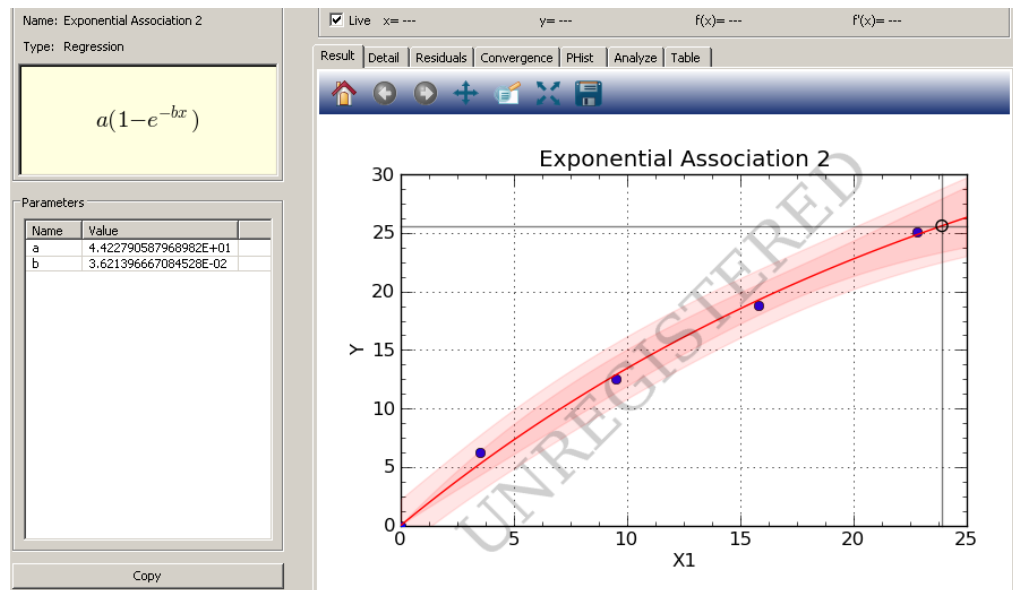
Name: Exponential Association 2

Type: Regression

$a(1-e^{-bx})$

Parameters

| Name | Value |
|---|---|
| a | 4.422790587968982E+01 |
| b | 3.621396667084528E-02 |

Copy

Live x= --- y= --- f(x)= --- f'(x)= ---

Result | Detail | Residuals | Convergence | PHist | Analyze | Table

Exponential Association 2

UNREGISTERED

Y

30
25
20
15
10
5
0

0 5 10 15 20 25

X1